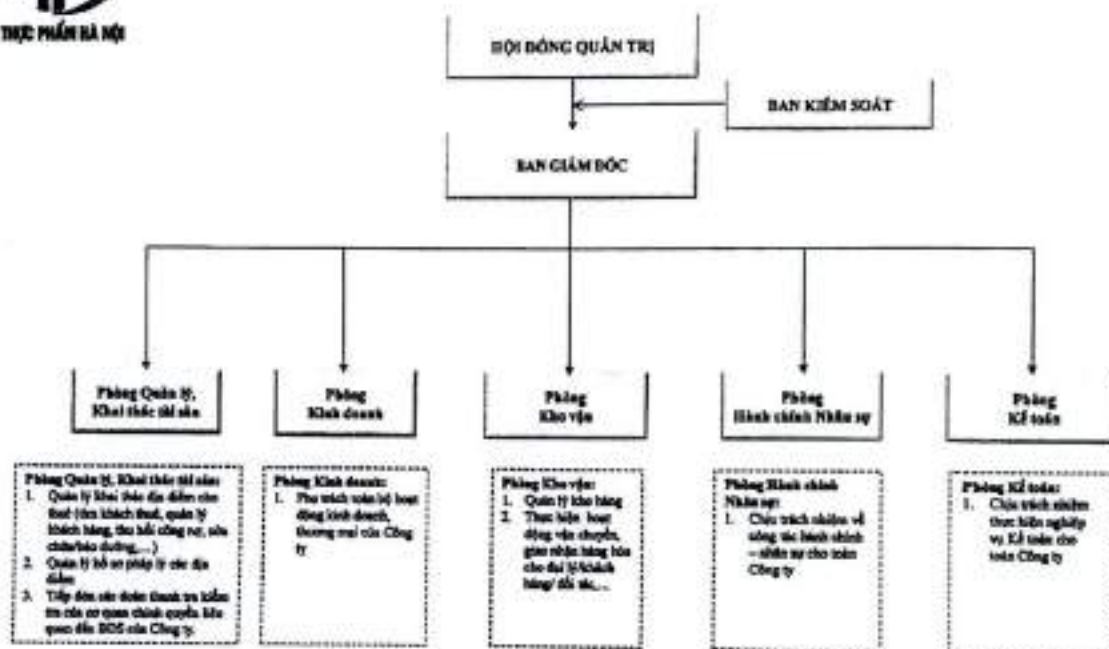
THỰC PHẨM HÀ NỘI

HỘI ĐỒNG QUẢN TRỊ

BAN KIỂM SOÁT

BAN GIÁM ĐỐC

Phòng Quản lý, Khai thác tài sản

Phòng Kinh doanh

Phòng Kho vận

Phòng Hành chính Nhân sự

Phòng Kế toán

Phòng Quản lý, Khai thác tài sản:
1. Quản lý khai thác địa điểm cho thuê (tìm khách thuê, quản lý khách hàng, thu hồi công nợ, sửa chữa/bảo dưỡng,...)
2. Quản lý hồ sơ pháp lý các địa điểm
3. Tiếp đón các đoàn thanh tra kiểm tra của cơ quan chính quyền liên quan đến BĐS của Công ty.

Phòng Kinh doanh:
1. Phụ trách toàn bộ hoạt động kinh doanh, thương mại của Công ty

Phòng Kho vận:
1. Quản lý kho hàng
2. Thực hiện hoạt động vận chuyển, giao nhận hàng hóa cho đại lý/khách hàng/ đối tác,...

Phòng Hành chính Nhân sự:
1. Chịu trách nhiệm về công tác hành chính – nhân sự cho toàn Công ty

Phòng Kế toán:
1. Chịu trách nhiệm thực hiện nghiệp vụ Kế toán cho toàn Công ty